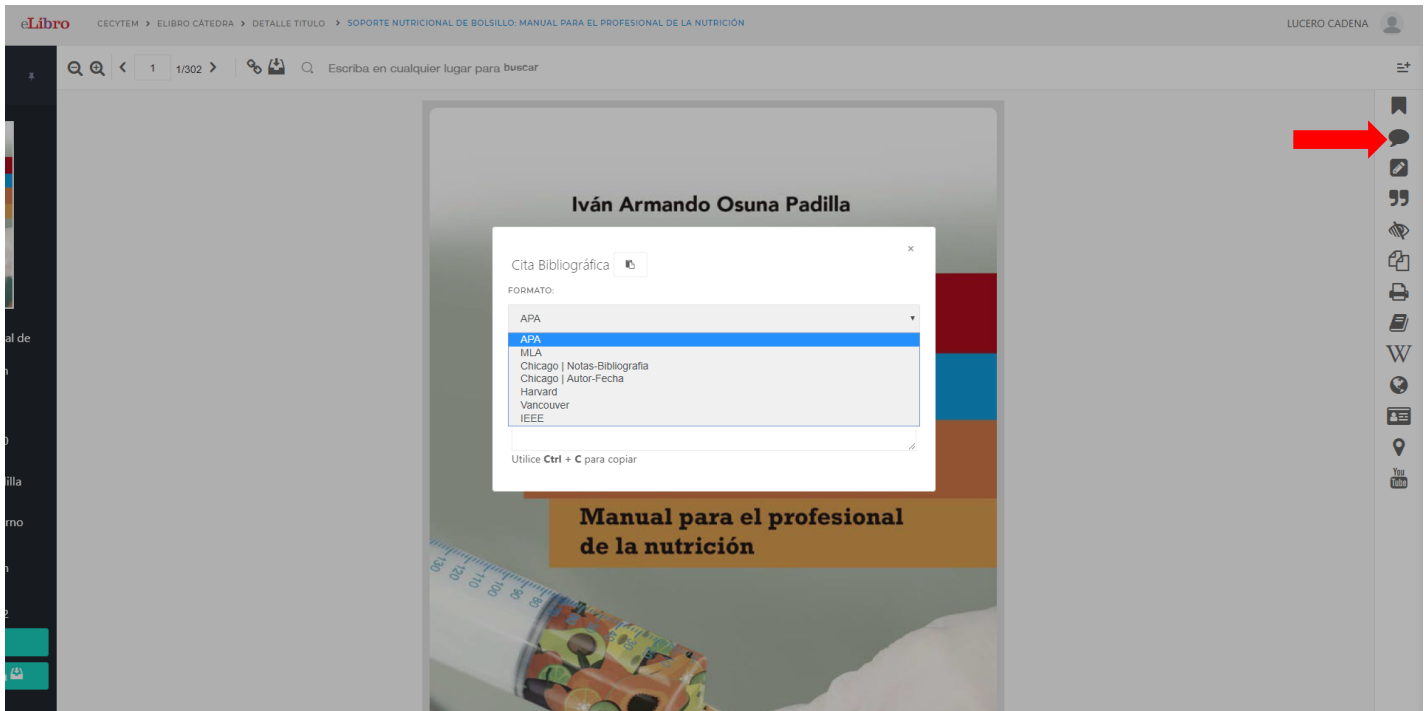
eLibro CECYTEM > ELIBRO CÁTEDRA > DETALLE TITULO > SOPORTE NUTRICIONAL DE BOLSILLO: MANUAL PARA EL PROFESIONAL DE LA NUTRICIÓN

LUCERO CADENA

1 1/302 Escriba en cualquier lugar para buscar

al de

n

0

dilla

rno

n

2

Iván Armando Osuna Padilla

Cita Bibliográfica

×

FORMATO:

APA

APA
MLA
Chicago | Notas-Bibliografia
Chicago | Autor-Fecha
Harvard
Vancouver
IEEE

Utilice **Ctrl** + **C** para copiar

Manual para el profesional de la nutrición

120 110 100 90 80

W

You Tube